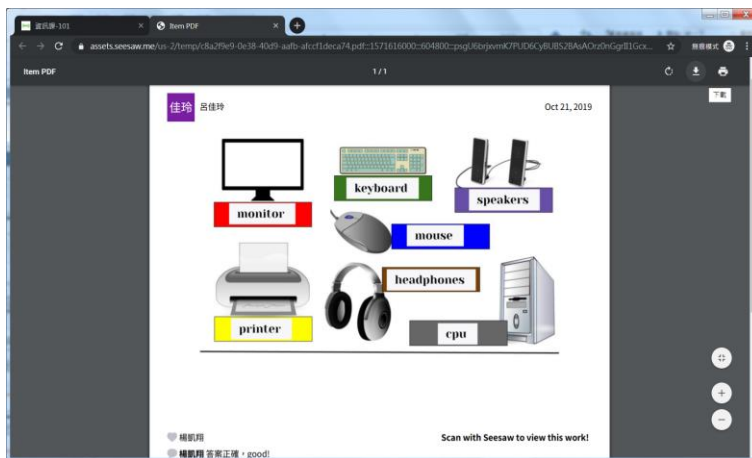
資訊課-101 ×
Item PDF ×
assets.seesaw.me/us-2/temp/c8a2f9e9-0e38-40d9-aafb-afccf1deca74.pdf::1571616000::604800::psgU6brjevmK7PUD6CyBUBS2BAsAOrz0nGgrII1Gcx...
無痕模式
Item PDF
1 / 1
下載
佳玲 呂佳玲
Oct 21, 2019
monitor
keyboard
speakers
mouse
headphones
printer
cpu
楊凱翔
楊凱翔 答案正確，good!
Scan with Seesaw to view this work!